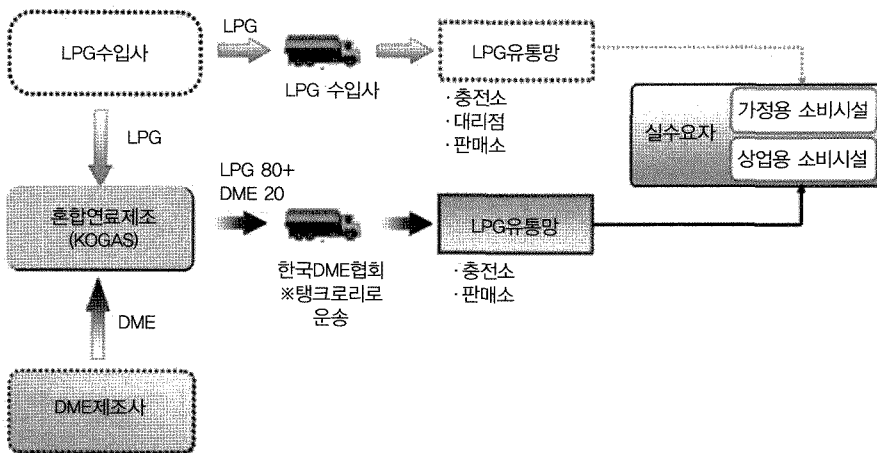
LPG수입사

LPG

LPG 수입사

LPG유통망

·충전소
·대리점
·판매소

실수요자

가정용 소비시설

상업용 소비시설

LPG

LPG 80+
DME 20

혼합연료제조
(KOGAS)

한국DME협회
※탱크로리로
운송

LPG유통망

·충전소
·판매소

DME

DME제조사